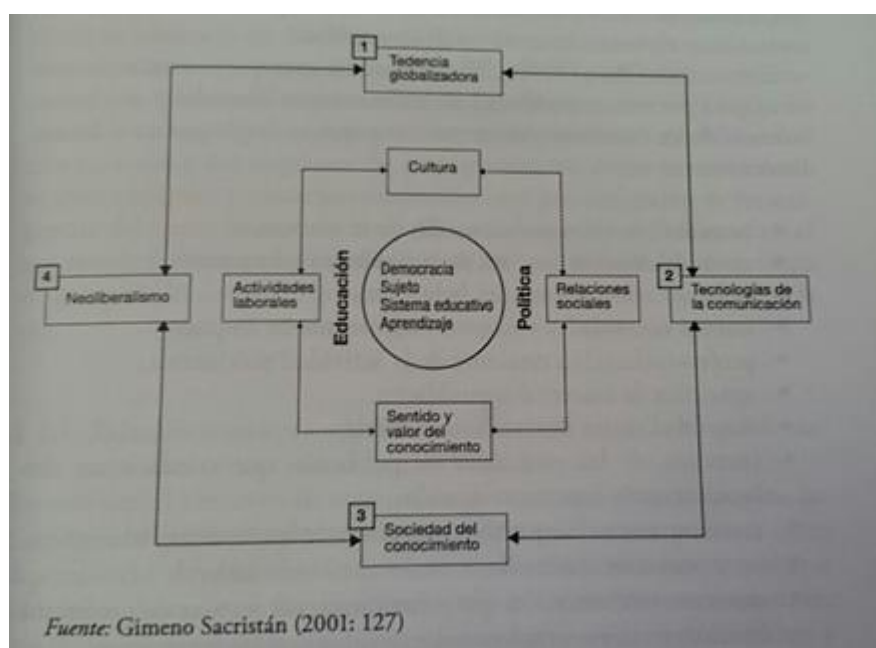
1 Tedencia globalizadora

Cultura

4 Neoliberalismo

Actividades laborales

Educación

Democracia
Sujeto
Sistema educativo
Aprendizaje

Política

Relaciones sociales

2 Tecnologías de la comunicación

Sentido y valor del conocimiento

3 Sociedad del conocimiento

*Fuente:* Gimeno Sacristán (2001: 127)